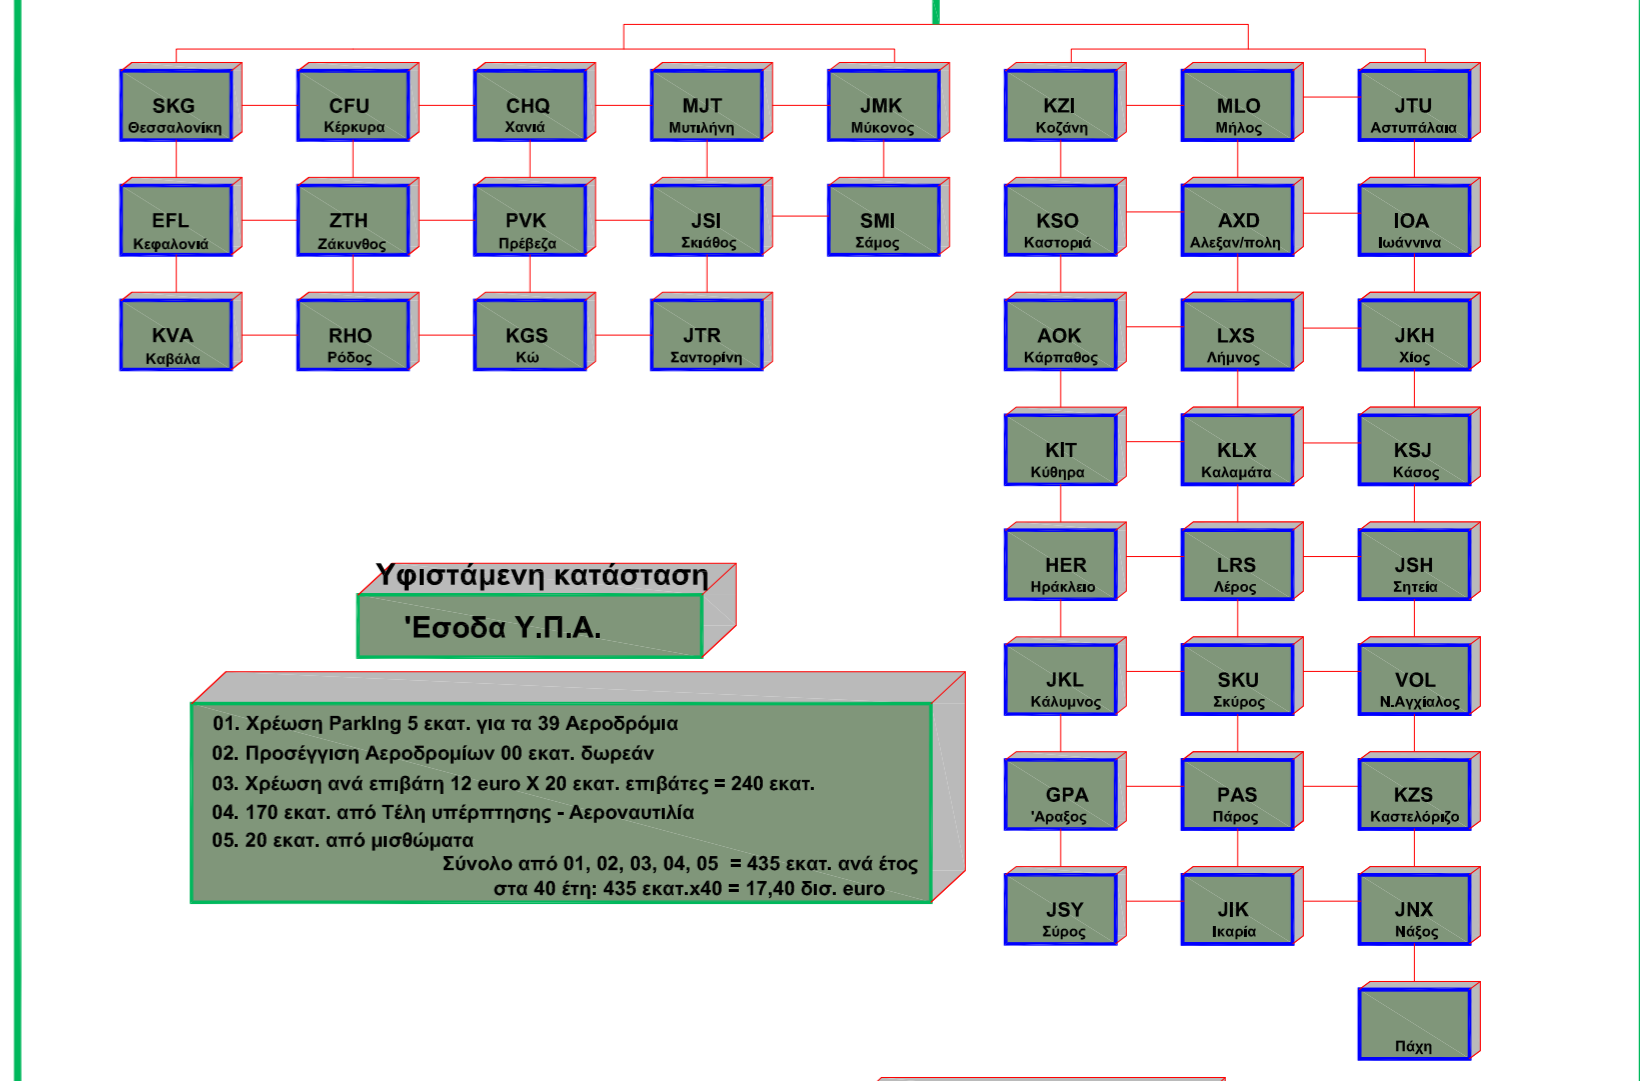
SKG
Θεσσαλονίκη

CFU
Κέρκυρα

CHQ
Χανιά

MJT
Μυτιλήνη

JMK
Μύκονος

KZI
Κοζάνη

MLO
Μήλος

JTU
Αστυπάλαια

EFL
Κεφαλονιά

ZTH
Ζάκυνθος

PVK
Πρέβεζα

JSI
Σκιάθος

SMI
Σάμος

KSO
Καστοριά

AXD
Αλεξαν/πολη

IOA
Ιωάννινα

KVA
Καβάλα

RHO
Ρόδος

KGS
Κώ

JTR
Σαντορίνη

AOK
Κάρπαθος

LXS
Λήμνος

JKH
Χίος

KIT
Κύθηρα

KLX
Καλαμάτα

KSJ
Κάσος

Υφιστάμενη κατάσταση

'Εσοδα Υ.Π.Α.

HER
Ηράκλειο

LRS
Λέρος

JSH
Σητεία

01. Χρέωση Parking 5 εκατ. για τα 39 Αεροδρόμια
02. Προσέγγιση Αεροδρομίων 00 εκατ. δωρεάν
03. Χρέωση ανά επιβάτη 12 euro X 20 εκατ. επιβάτες = 240 εκατ.
04. 170 εκατ. από Τέλη υπέρπτησης - Αεροναυτιλία
05. 20 εκατ. από μισθώματα
Σύνολο από 01, 02, 03, 04, 05 = 435 εκατ. ανά έτος
στα 40 έτη: 435 εκατ.x40 = 17,40 δισ. euro

JKL
Κάλυμνος

SKU
Σκύρος

VOL
Ν.Αγχίαλος

GPA
'Αραξος

PAS
Πάρος

KZS
Καστελόριζο

JSY
Σύρος

JIK
Ικαρία

JNX
Νάξος

Πάχη